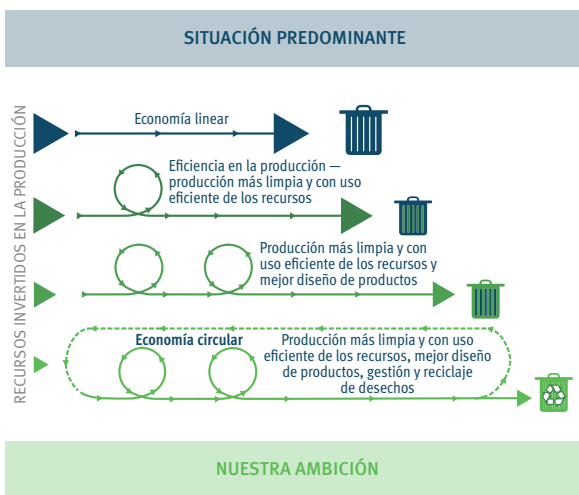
SITUACIÓN PREDOMINANTE

RECURSOS INVERTIDOS EN LA PRODUCCIÓN

Economía linear

Eficiencia en la producción — producción más limpia y con uso eficiente de los recursos

Producción más limpia y con uso eficiente de los recursos y mejor diseño de productos

Economía circular

Producción más limpia y con uso eficiente de los recursos, mejor diseño de productos, gestión y reciclaje de desechos

NUESTRA AMBICIÓN